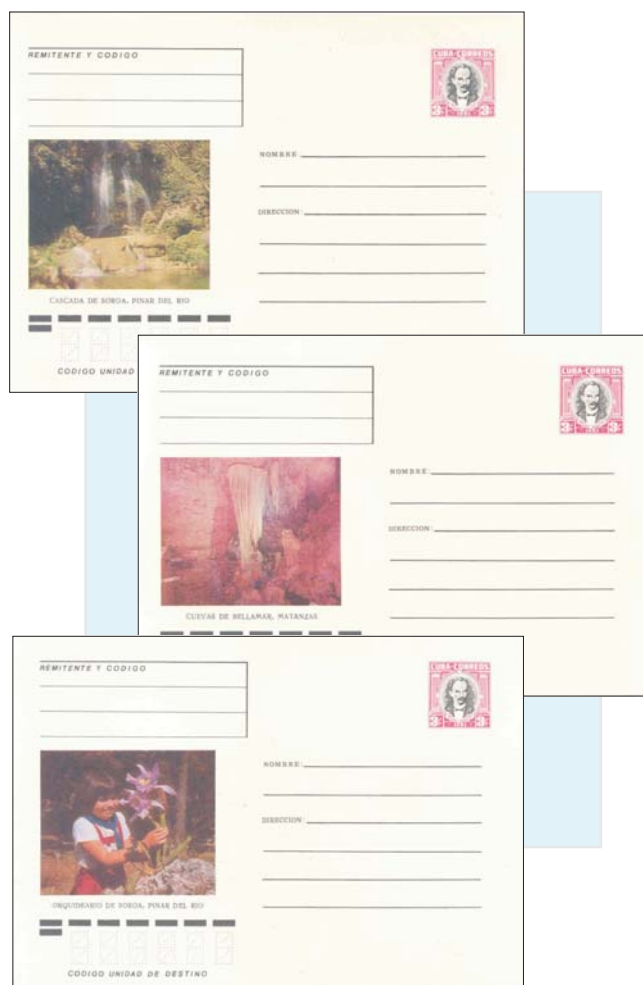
REMITENTE Y CODIGO

CUBA-CORREOS
3c

NOMBRE:

DIRECCION:

CASCADA DE SOROA, PINAR DEL RIO

CODIGO UNIDAD

REMITENTE Y CODIGO

CUBA-CORREOS
3c

NOMBRE:

DIRECCION:

CUEVAS DE BELLAMAR, MATANZAS

REMITENTE Y CODIGO

CUBA-CORREOS
3c

NOMBRE:

DIRECCION:

ORQUIDEARIO DE SOROA, PINAR DEL RIO

CODIGO UNIDAD DE DESTINO